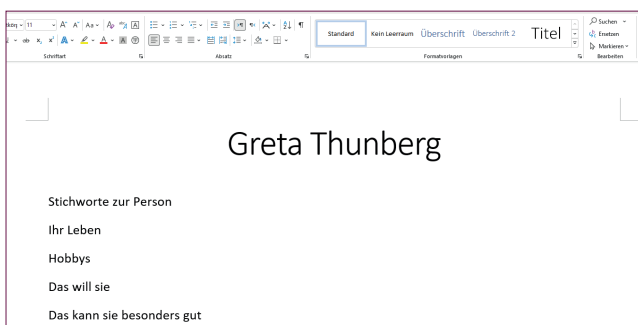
ikör 11 A A Aa
Schriftart
Absatz
Standard Kein Leerraum Überschrift Überschrift 2 Titel
Formatvorlagen
Suchen Ersetzen Markieren
Bearbeiten

Greta Thunberg

Stichworte zur Person

Ihr Leben

Hobbys

Das will sie

Das kann sie besonders gut